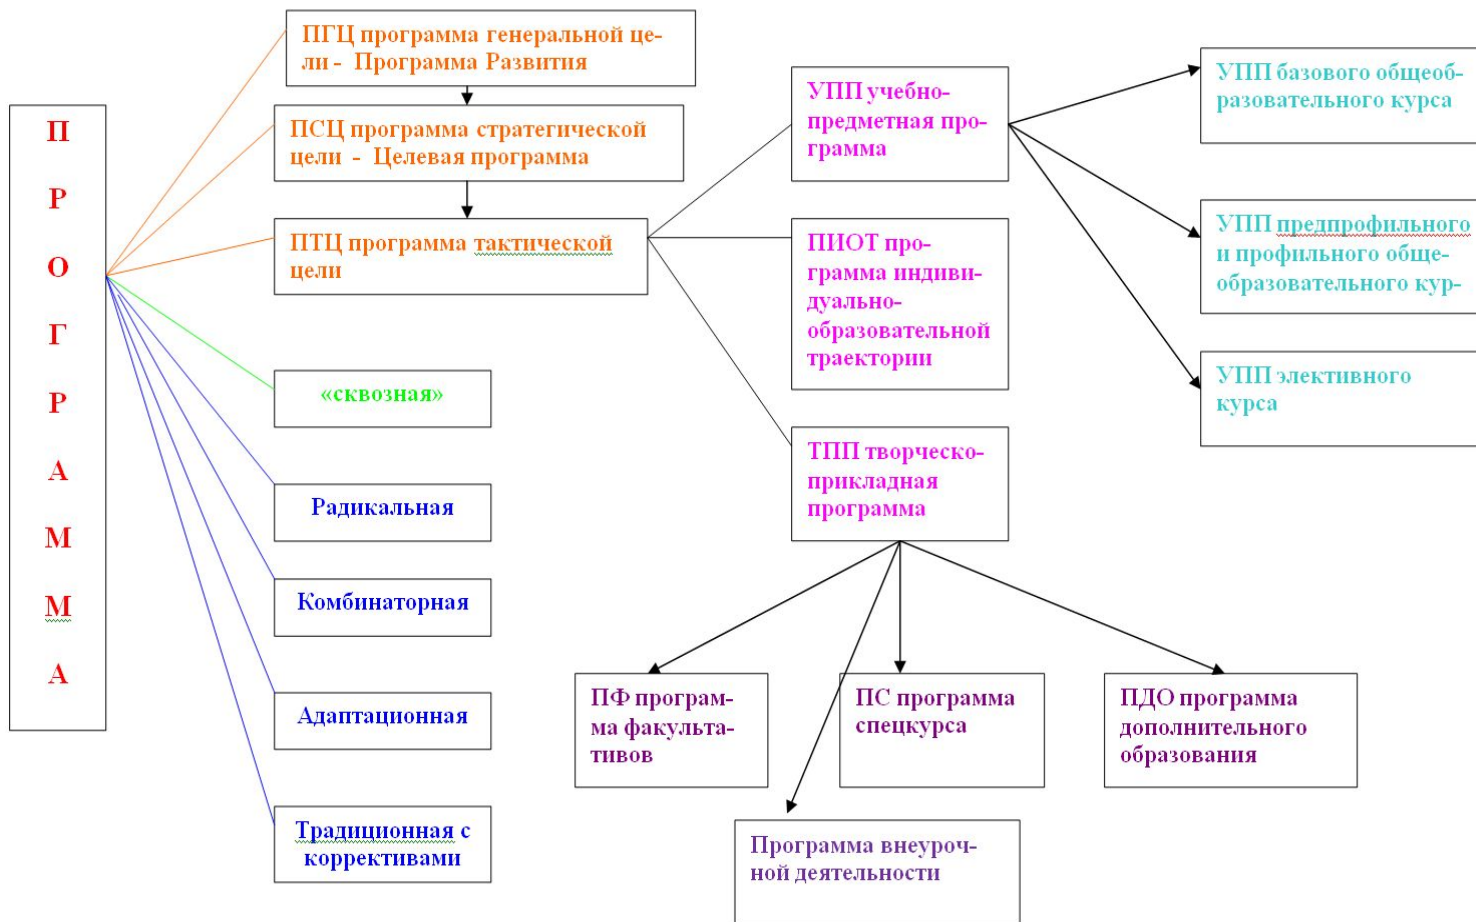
П
Р
О
Г
Р
А
М
М
А

ПГЦ программа генеральной цели - Программа Развития

ПСЦ программа стратегической цели - Целевая программа

ПТЦ программа тактической цели

«сквозная»

Радикальная

Комбинаторная

Адаптационная

Традиционная с коррективами

УПП учебно-предметная программа

ПИОТ программа индивидуально-образовательной траектории

ТПП творческо-прикладная программа

УПП базового общеобразовательного курса

УПП предпрофильного и профильного общеобразовательного кур-

УПП элективного курса

ПФ программа факультативов

ПС программа спецкурса

ПДО программа дополнительного образования

Программа внеурочной деятельности